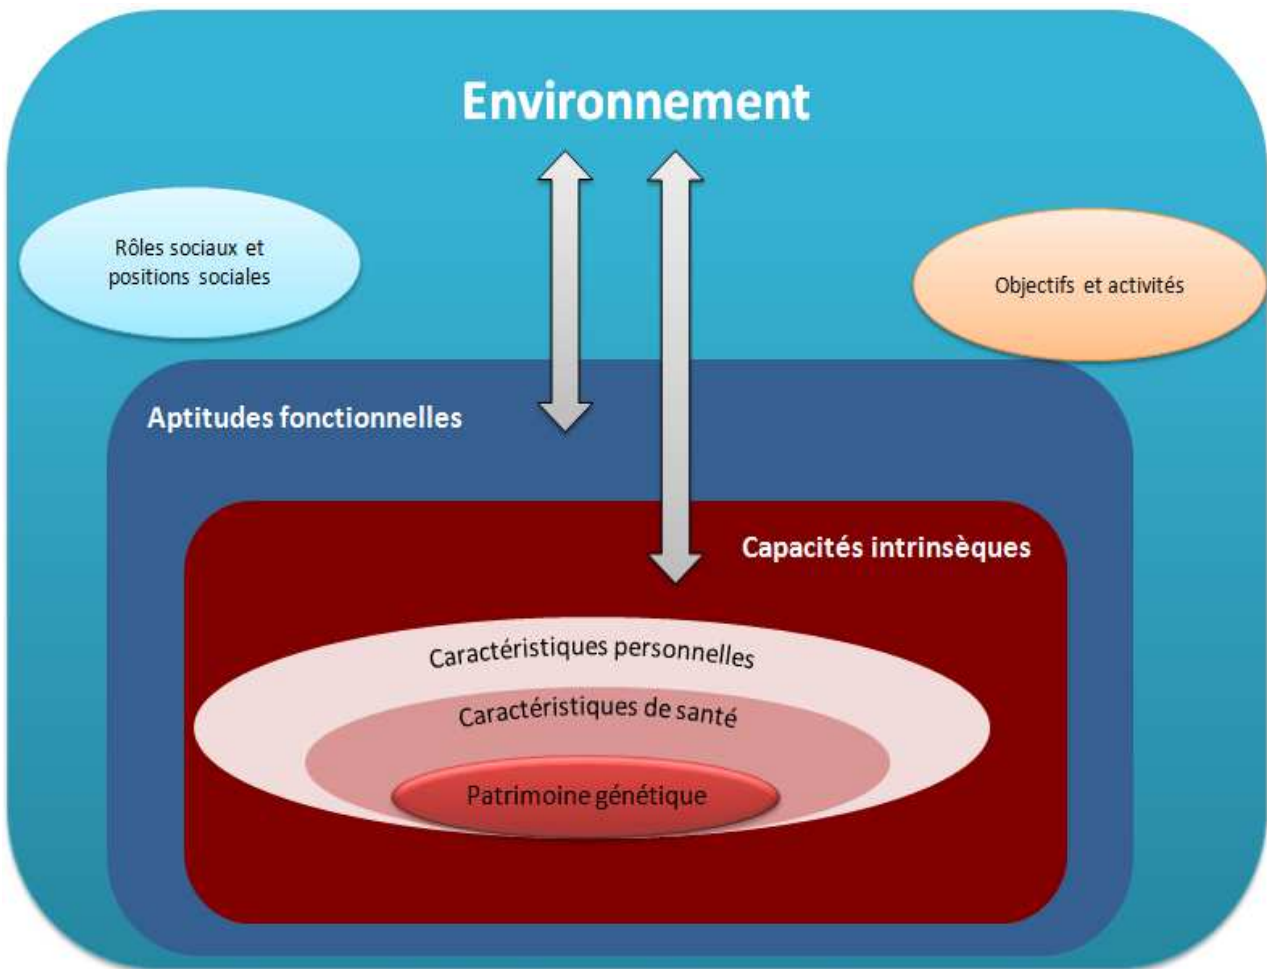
Environnement

Rôles sociaux et positions sociales

Objectifs et activités

Aptitudes fonctionnelles

Capacités intrinsèques

Caractéristiques personnelles

Caractéristiques de santé

Patrimoine génétique